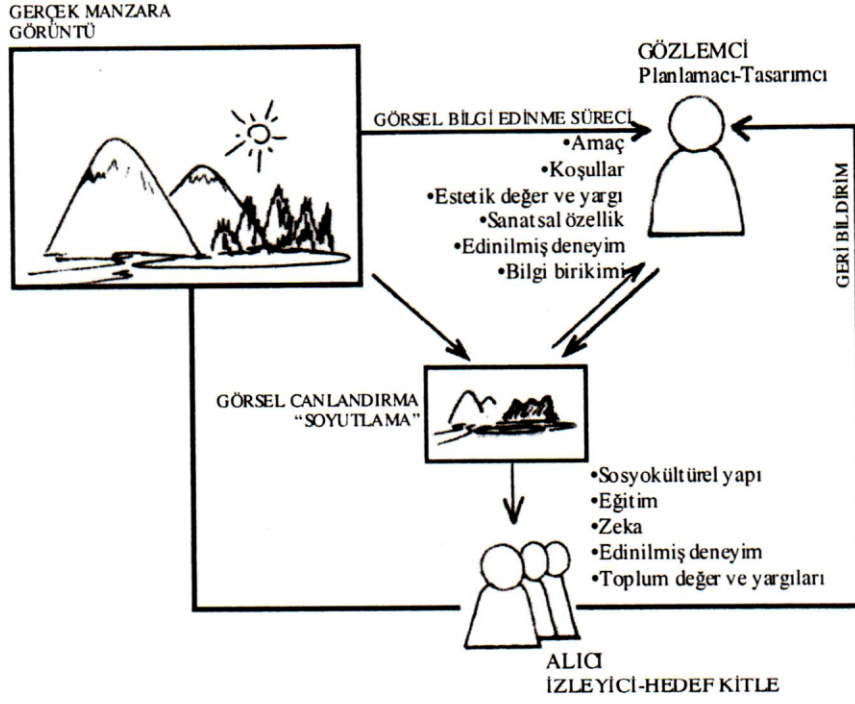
GERÇEK MANZARA
GÖRÜNTÜ

GÖZLEMCİ
Planlamacı-Tasarımcı

GÖRSEL BİLGİ EDİNME SÜRECİ

•Amaç
•Koşullar
•Estetik değer ve yargı
•Sanatsal özellik
•Edinilmiş deneyim
•Bilgi birikimi

GERİ BİLDİRİM

GÖRSEL CANLANDIRMA
"SOYUTLAMA"

•Sosyokültürel yapı
•Eğitim
•Zeka
•Edinilmiş deneyim
•Toplum değer ve yargıları

ALICI
İZLEYİCİ-HEDEF KİTLE